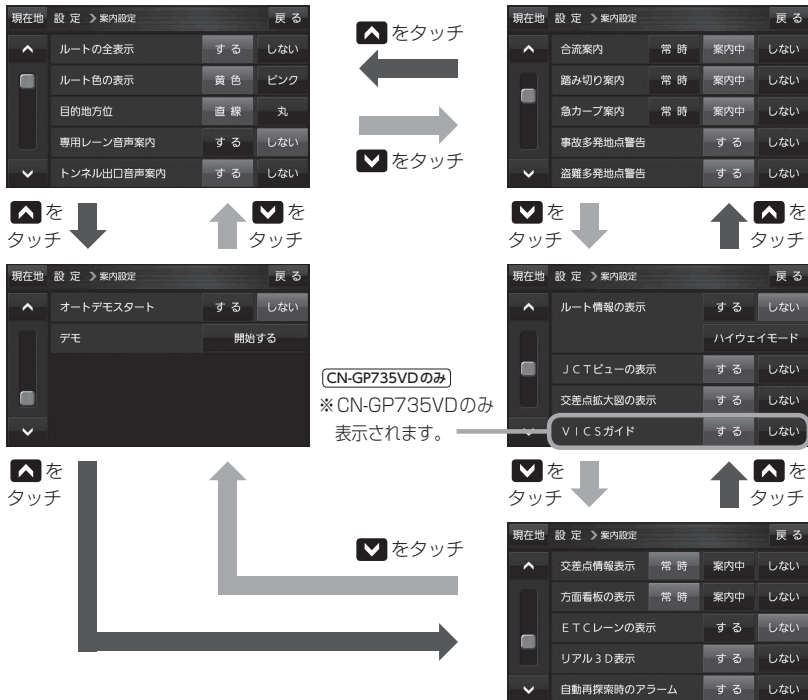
現在地 設 定 ＞案内設定 戻る
ルートの全表示 する しない
ルート色の表示 黄 色 ピンク
目的地方位 直 線 丸
専用レーン音声案内 する しない
トンネル出口音声案内 する しない

をタッチ

をタッチ

現在地 設 定 ＞案内設定 戻る
合流案内 常 時 案内中 しない
踏み切り案内 常 時 案内中 しない
急カーブ案内 常 時 案内中 しない
事故多発地点警告 する しない
盗難多発地点警告 する しない

をタッチ

をタッチ

をタッチ

をタッチ

現在地 設 定 ＞案内設定 戻る
オートデモスタート する しない
デモ 開始する

CN-GP735VDのみ
※CN-GP735VDのみ表示されます。

現在地 設 定 ＞案内設定 戻る
ルート情報の表示 する しない
ハイウェイモード
ＪＣＴビューの表示 する しない
交差点拡大図の表示 する しない
ＶＩＣＳガイド する しない

をタッチ

をタッチ

をタッチ

をタッチ

現在地 設 定 ＞案内設定 戻る
交差点情報表示 常 時 案内中 しない
方面看板の表示 常 時 案内中 しない
ＥＴＣレーンの表示 する しない
リアル３Ｄ表示 する しない
自動再探索時のアラーム する しない